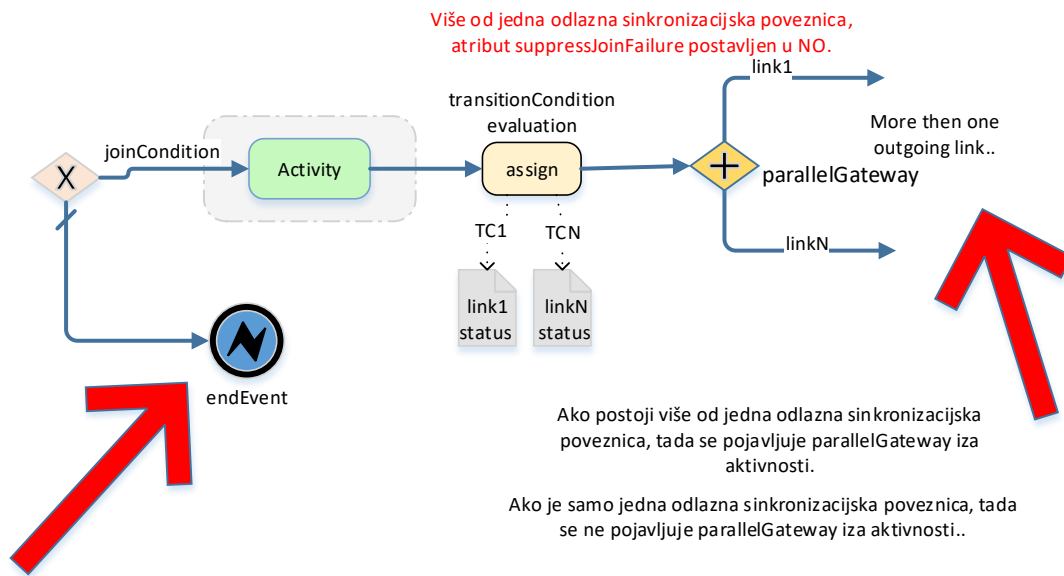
Više od jedna odlazna sinkronizacijska poveznica, atribut suppressJoinFailure postavljen u NO.

joinCondition

X

Activity

transitionCondition evaluation

assign

TC1

TCN

link1 status

linkN status

link1

parallelGateway

linkN

More then one outgoing link..

endEvent

Ako postoji više od jedna odlazna sinkronizacijska poveznica, tada se pojavljuje parallelGateway iza aktivnosti.

Ako je samo jedna odlazna sinkronizacijska poveznica, tada se ne pojavljuje parallelGateway iza aktivnosti..